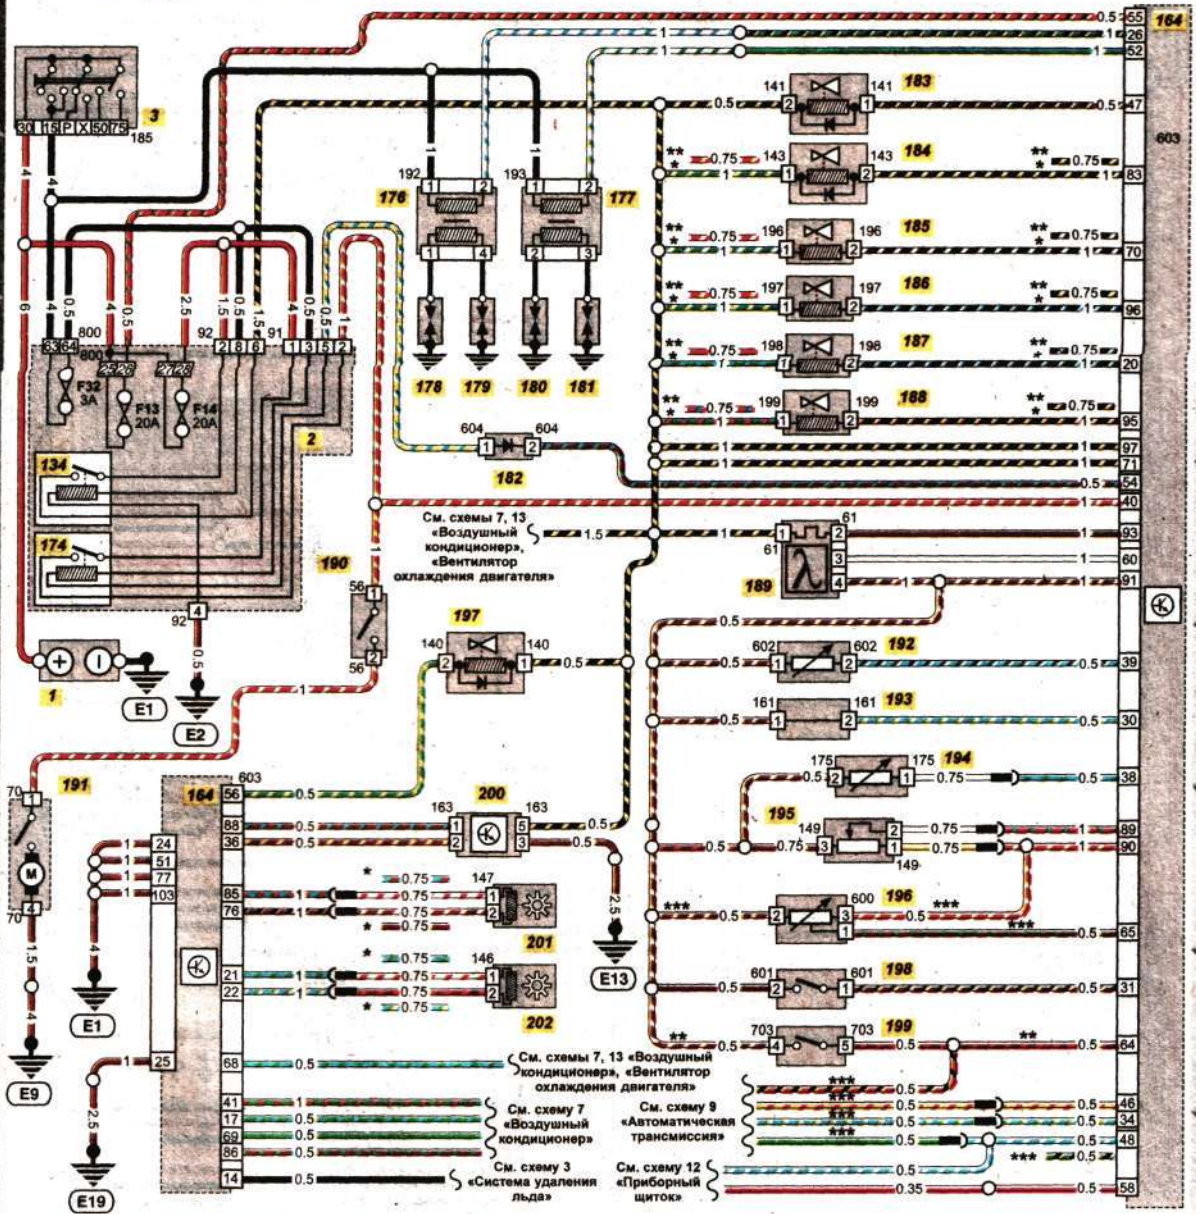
0.5 55 164
1 26
1 1 52
603
3
30 15 P X 50 75
185
4
4
6
141 183 141
2 1
0.5 0.5 47
**
* 0.75 143 184 143
1 1 2
** 0.75
* 1 83
192 193
1 2 1 2
176 177
1 4 2 3
** 196 185 196
* 0.75 1 2
** 0.75
* 1 70
** 197 186 197
* 0.75 1 2
** 0.75
* 1 96
** 198 187 198
* 0.75 1 2
** 0.75
* 1 20
** 199 188 199
* 0.75 1 2
** 0.75
* 1 95
1 97
1 71
0.5 54
1 40
178 179 180 181
604 604
1 2
182
4 0.5 4 0.5 2.5 1.5 0.5 1.5 4 0.5 1
800 92 91
63 64
800 25 26 27 28 2 8 6 1 3 5 2
F32 3A
F13 20A
F14 20A
2
134
174
190
92 4
0.5
1
E1
E2
См. схемы 7, 13 «Воздушный кондиционер», «Вентилятор охлаждения двигателя»
1.5
1
61
1 2
61
3
4
189
1 93
1 60
1 91
56
1
2
56
197
140 140
2 1
0.5
0.5
602 192 602
0.5 1 2
0.5 39
161 193 161
0.5 1 2
0.5 30
175 194 175
0.5 2 1 0.75
0.5 38
195
149
2 0.75
0.5 0.75 3 1 0.75
149
0.5 89
1 90
191
70
1
M
70 4
1.5
4
E9
164 603
56 0.5
88 0.5
36 0.5
163 200 163
1 5 0.5
2 3 0.5
2.5
E13
24 51 77 103
1 1 1 1
4
E1
85 1 * 0.75
76 1 0.75
0.75
* 0.75
147
1 2
201
* 0.75
21 1 0.75
22 1 0.75
* 0.75
146
1 2
202
25
68 0.5
41 1
17 0.5
69 0.5
86 0.5
14 0.5
2.5
E19
*** 600 196
0.5 2 3 0.5 ***
1
***
0.5 65
601 198 601
0.5 2 1
0.5 31
** 703 199 703
0.5 4 5 0.5 **
0.5 64
См. схемы 7, 13 «Воздушный кондиционер», «Вентилятор охлаждения двигателя»
*** 0.5
См. схему 7 «Воздушный кондиционер»
См. схему 9 «Автоматическая трансмиссия»
*** 0.5 0.5 46
*** 0.5 0.5 34
*** 0.5 0.5 48
*** 0.5
См. схему 3 «Система удаления льда»
См. схему 12 «Приборный щиток»
0.5
0.35 0.5 58